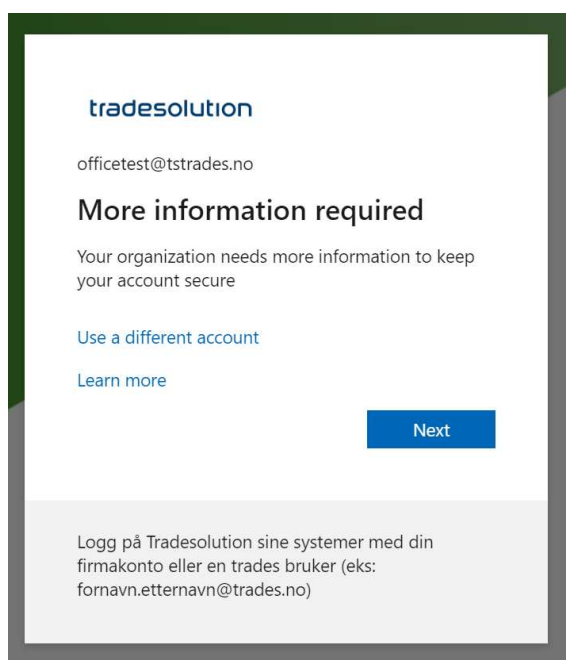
tradesolution

officetest@tstrades.no

More information required

Your organization needs more information to keep your account secure

Use a different account

Learn more

Next

Logg på Tradesolution sine systemer med din firmakonto eller en trades bruker (eks: fornavn.etternavn@trades.no)